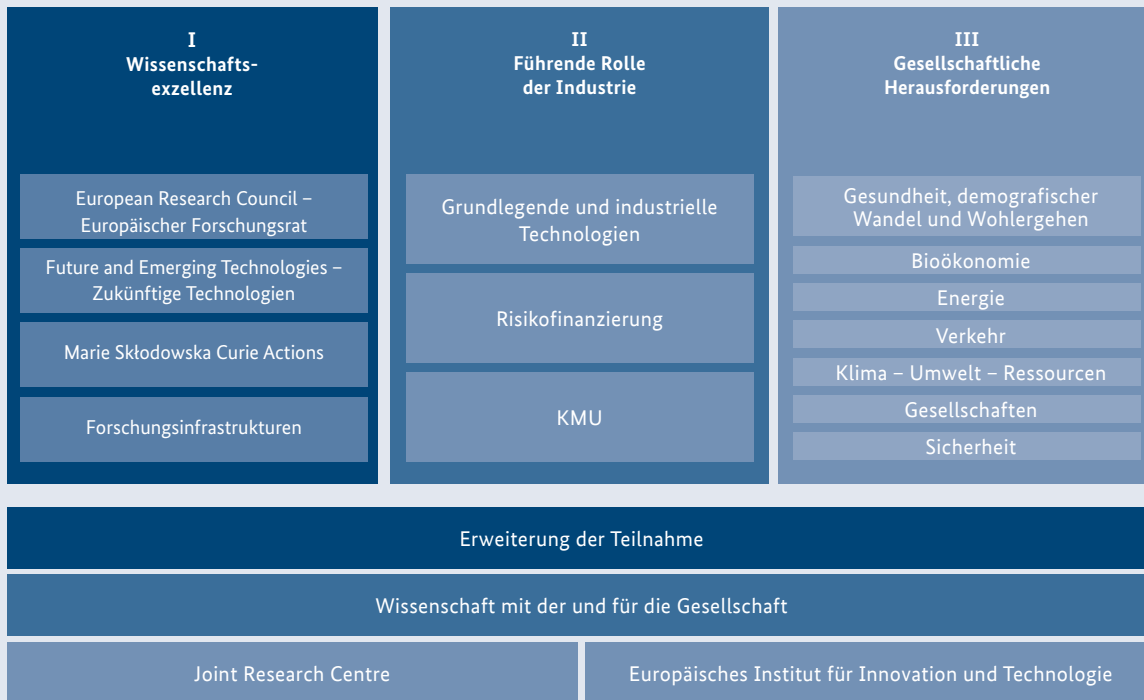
I
Wissenschaftsexzellenz

European Research Council – Europäischer Forschungsrat

Future and Emerging Technologies – Zukünftige Technologien

Marie Skłodowska Curie Actions

Forschungsinfrastrukturen

II
Führende Rolle der Industrie

Grundlegende und industrielle Technologien

Risikofinanzierung

KMU

III
Gesellschaftliche Herausforderungen

Gesundheit, demografischer Wandel und Wohlergehen

Bioökonomie

Energie

Verkehr

Klima – Umwelt – Ressourcen

Gesellschaften

Sicherheit

Erweiterung der Teilnahme

Wissenschaft mit der und für die Gesellschaft

Joint Research Centre

Europäisches Institut für Innovation und Technologie